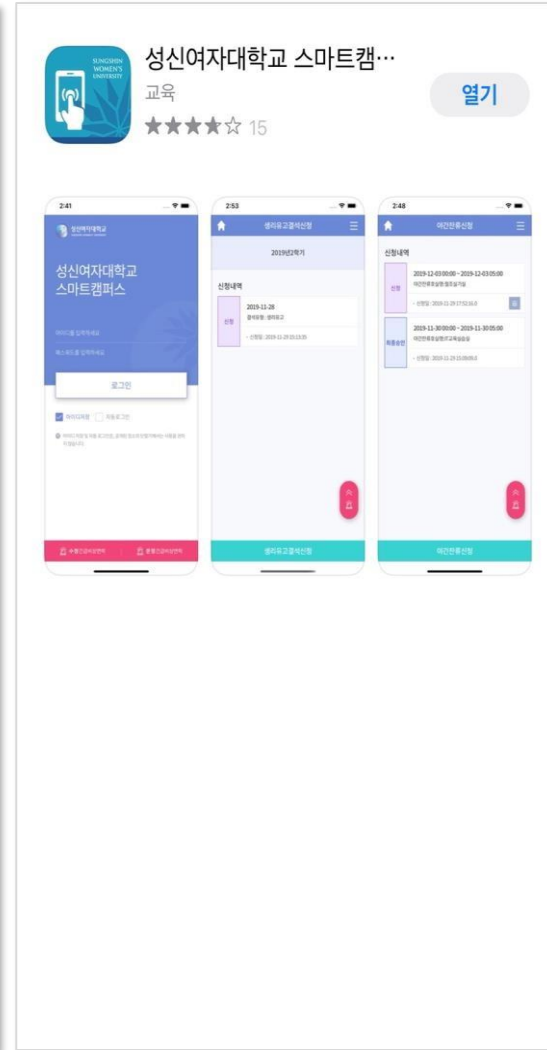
SUNGSHIN WOMEN'S UNIVERSITY

성신여자대학교 스마트캠…
교육
★★★★☆ 15

열기

2:41
성신여자대학교
성신여자대학교 스마트캠퍼스
아이디를 입력하세요
패스워드를 입력하세요
로그인
아이디저장
자동로그인
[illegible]
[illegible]
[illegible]

2:53
생리유고결석신청
2019년2학기
신청내역
신청
2019-11-28
결석유형 : 생리유고
신청일 : 2019-11-29 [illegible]
생리유고결석신청

2:48
야간잔류신청
신청내역
신청
2019-12-03 00:00 ~ 2019-12-03 05:00
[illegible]
신청일 : 2019-11-29 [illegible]
최종승인
2019-11-30 00:00 ~ 2019-11-30 05:00
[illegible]
신청일 : 2019-11-29 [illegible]
야간잔류신청